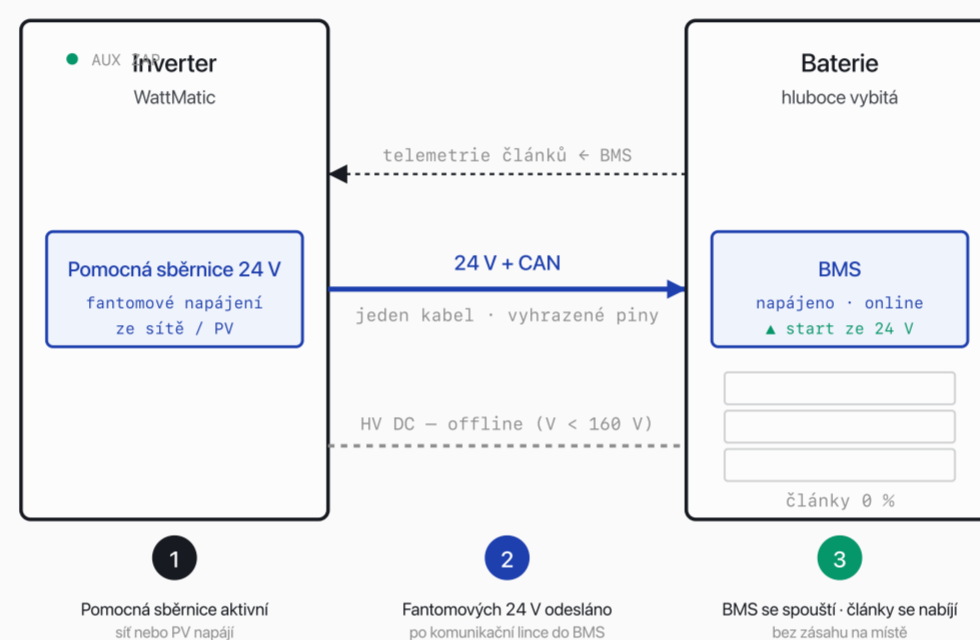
AUX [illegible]
Inverter
WattMatic

Baterie
hluboce vybitá

telemetrie článků ← BMS

Pomocná sběrnice 24 V
fantomové napájení ze sítě / PV

24 V + CAN
jeden kabel · vyhrazené piny

BMS
napájeno · online
▲ start ze 24 V

HV DC — offline (V < 160 V)

články 0 %

1
Pomocná sběrnice aktivní
síť nebo PV napájí

2
Fantomových 24 V odesláno
po komunikační lince do BMS

3
BMS se spouští · články se nabíjí
bez zásahu na místě